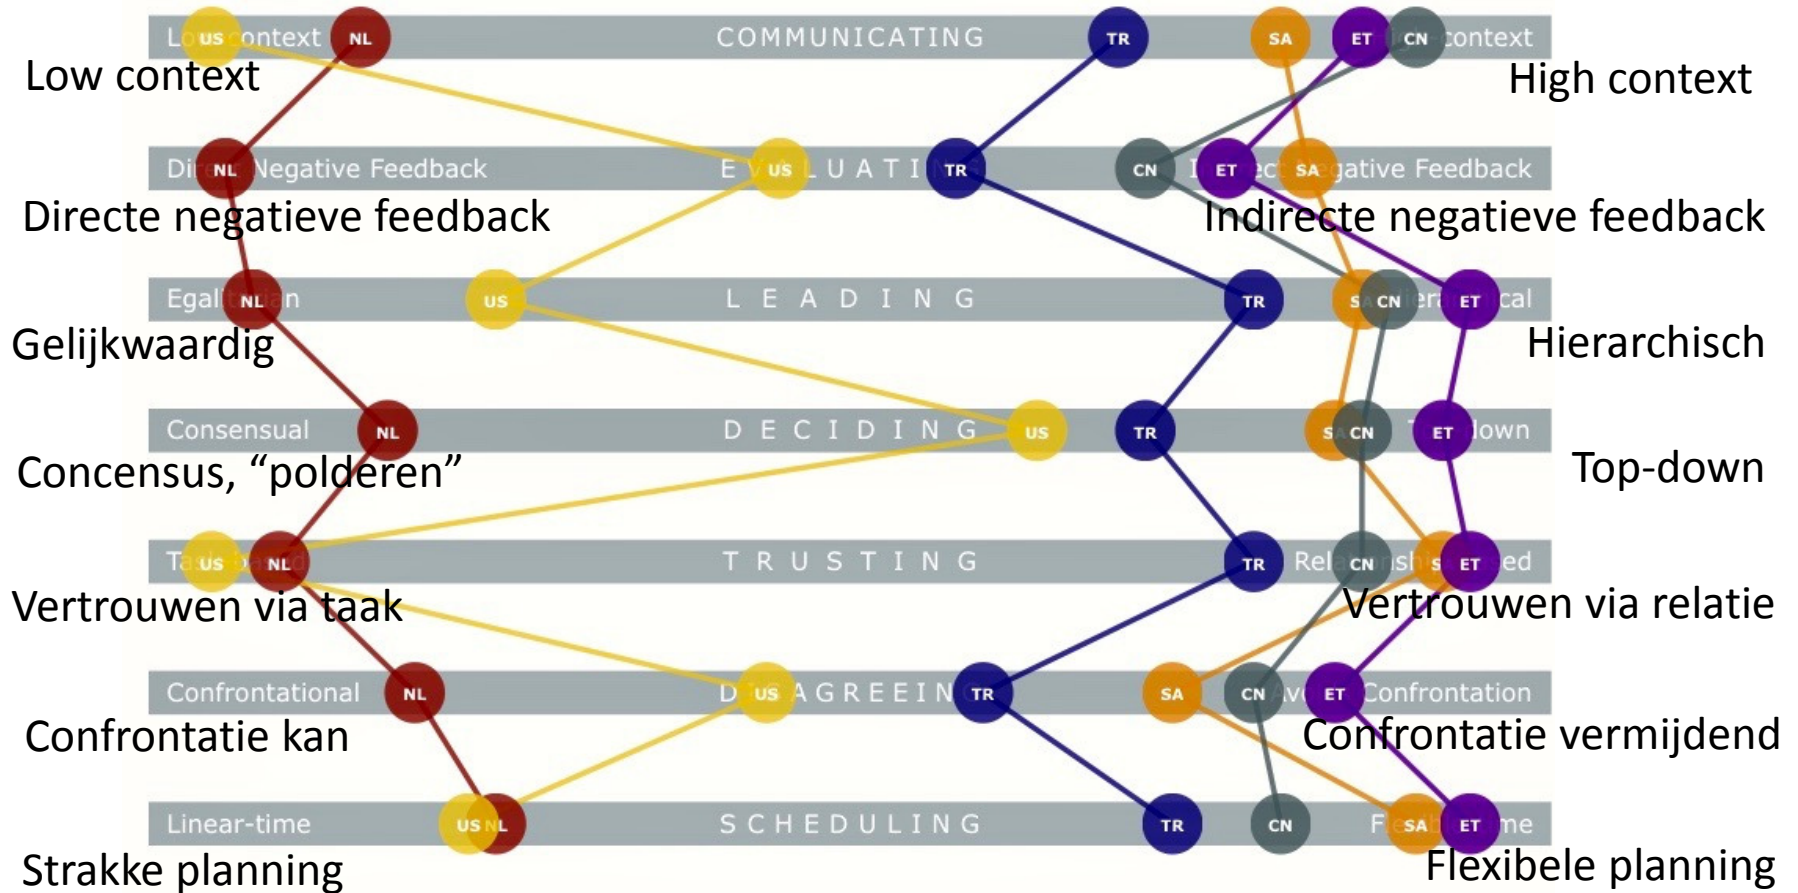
L US ontext NL COMMUNICATING TR SA ET CN context

Low context

High context

Di NL Negative Feedback E US LUATI TR CN I ET ec SA gative Feedback

Directe negatieve feedback

Indirecte negatieve feedback

Egal NL n US LEADING TR S CN iera ET cal

Gelijkwaardig

Hierarchisch

Consensual NL DECIDING US TR S CN T ET own

Concensus, "polderen"

Top-down

Ta US ba NL d TRUSTING TR Rel CN nsh S ET ed

Vertrouwen via taak

Vertrouwen via relatie

Confrontational NL D US AGREEIN TR SA CN Av ET Confrontation

Confrontatie kan

Confrontatie vermijdend

Linear-time US NL SCHEDULING TR CN F SA ET me

Strakke planning

Flexibele planning